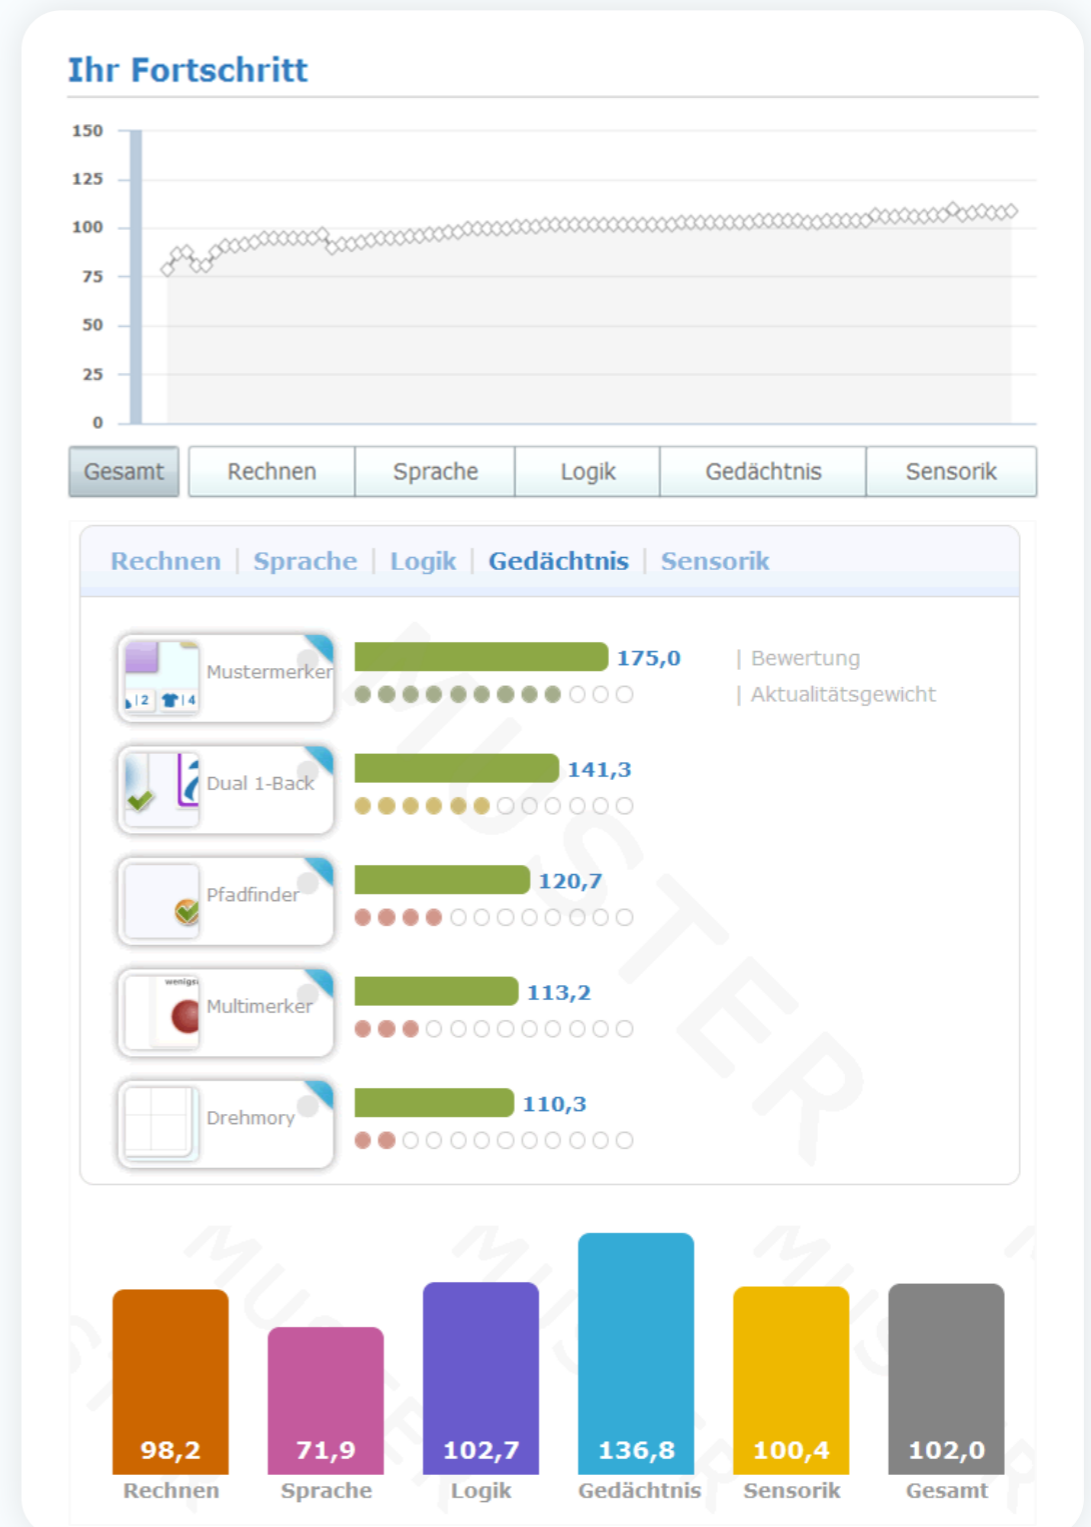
Ihr Fortschritt

150
125
100
75
50
25
0

Gesamt | Rechnen | Sprache | Logik | Gedächtnis | Sensorik

Rechnen | Sprache | Logik | Gedächtnis | Sensorik

Mustermerker 175,0 | Bewertung
| Aktualitätsgewicht

Dual 1-Back 141,3

Pfadfinder 120,7

Multimerker 113,2

Drehmory 110,3

MUSTER

98,2 Rechnen
71,9 Sprache
102,7 Logik
136,8 Gedächtnis
100,4 Sensorik
102,0 Gesamt